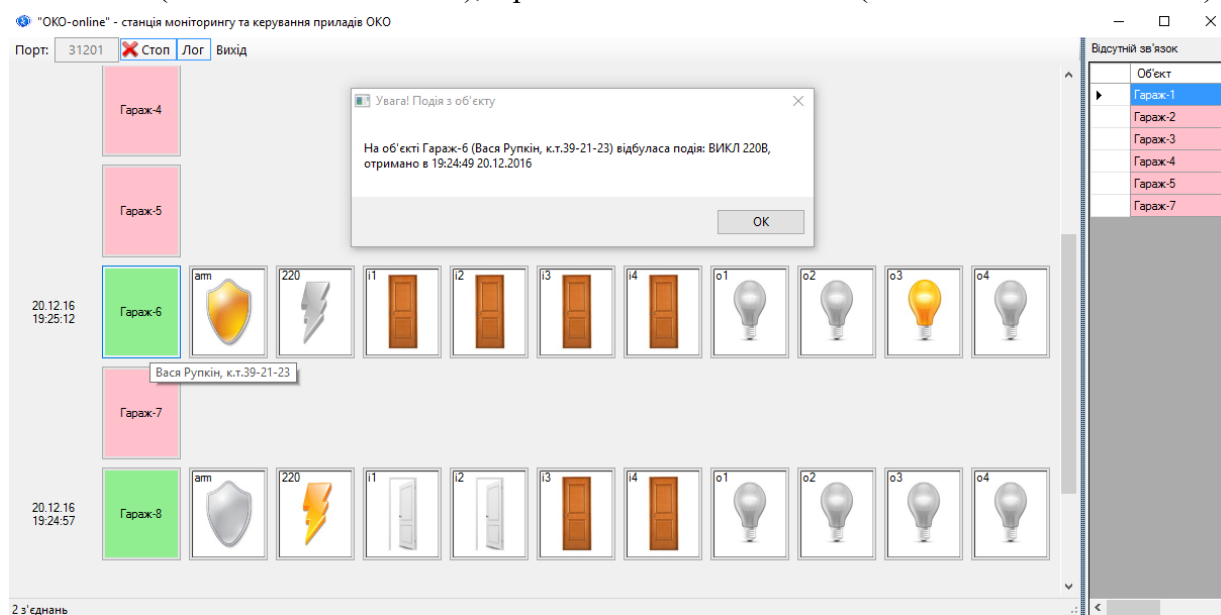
"OKO-online" - станція моніторингу та керування приладів ОКО

Порт: 31201 Стоп Лог Вихід

Гараж-4

Гараж-5

Увага! Подія з об'єкту

На об'єкті Гараж-6 (Вася Рупкін, к.т.39-21-23) відбулася подія: ВИКЛ 220В, отримано в 19:24:49 20.12.2016

OK

20.12.16
19:25:12

Гараж-6

arm 220 i1 i2 i3 i4 o1 o2 o3 o4

Вася Рупкін, к.т.39-21-23

Гараж-7

20.12.16
19:24:57

Гараж-8

arm 220 i1 i2 i3 i4 o1 o2 o3 o4

Відсутній зв'язок

| Об'єкт |
|---|
| Гараж-1 |
| Гараж-2 |
| Гараж-3 |
| Гараж-4 |
| Гараж-5 |
| Гараж-7 |

2 з'єднань